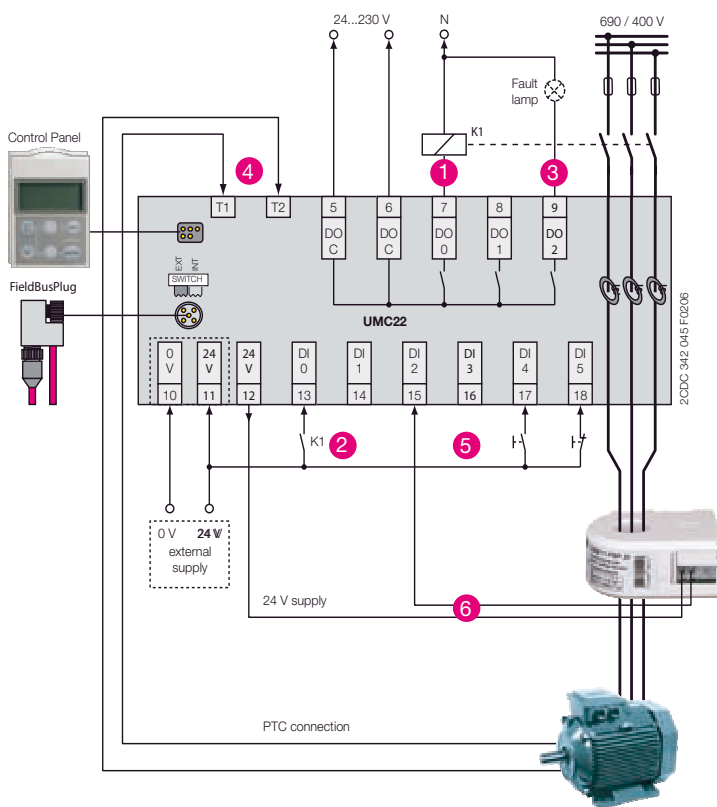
24...230 V
N
690 / 400 V
Fault lamp
K1
Control Panel
4
1
3
T1
T2
5
DO C
6
DO C
7
DO 0
8
DO 1
9
DO 2
EXT
INT
SWITCH
FieldBusPlug
UMC22
2CDC 342 045 F0206
0 V
24 V
24 V
DI 0
DI 1
DI 2
DI 3
DI 4
DI 5
10
11
12
13
14
15
16
17
18
K1
2
5
0 V
24 V
external supply
24 V supply
6
PTC connection